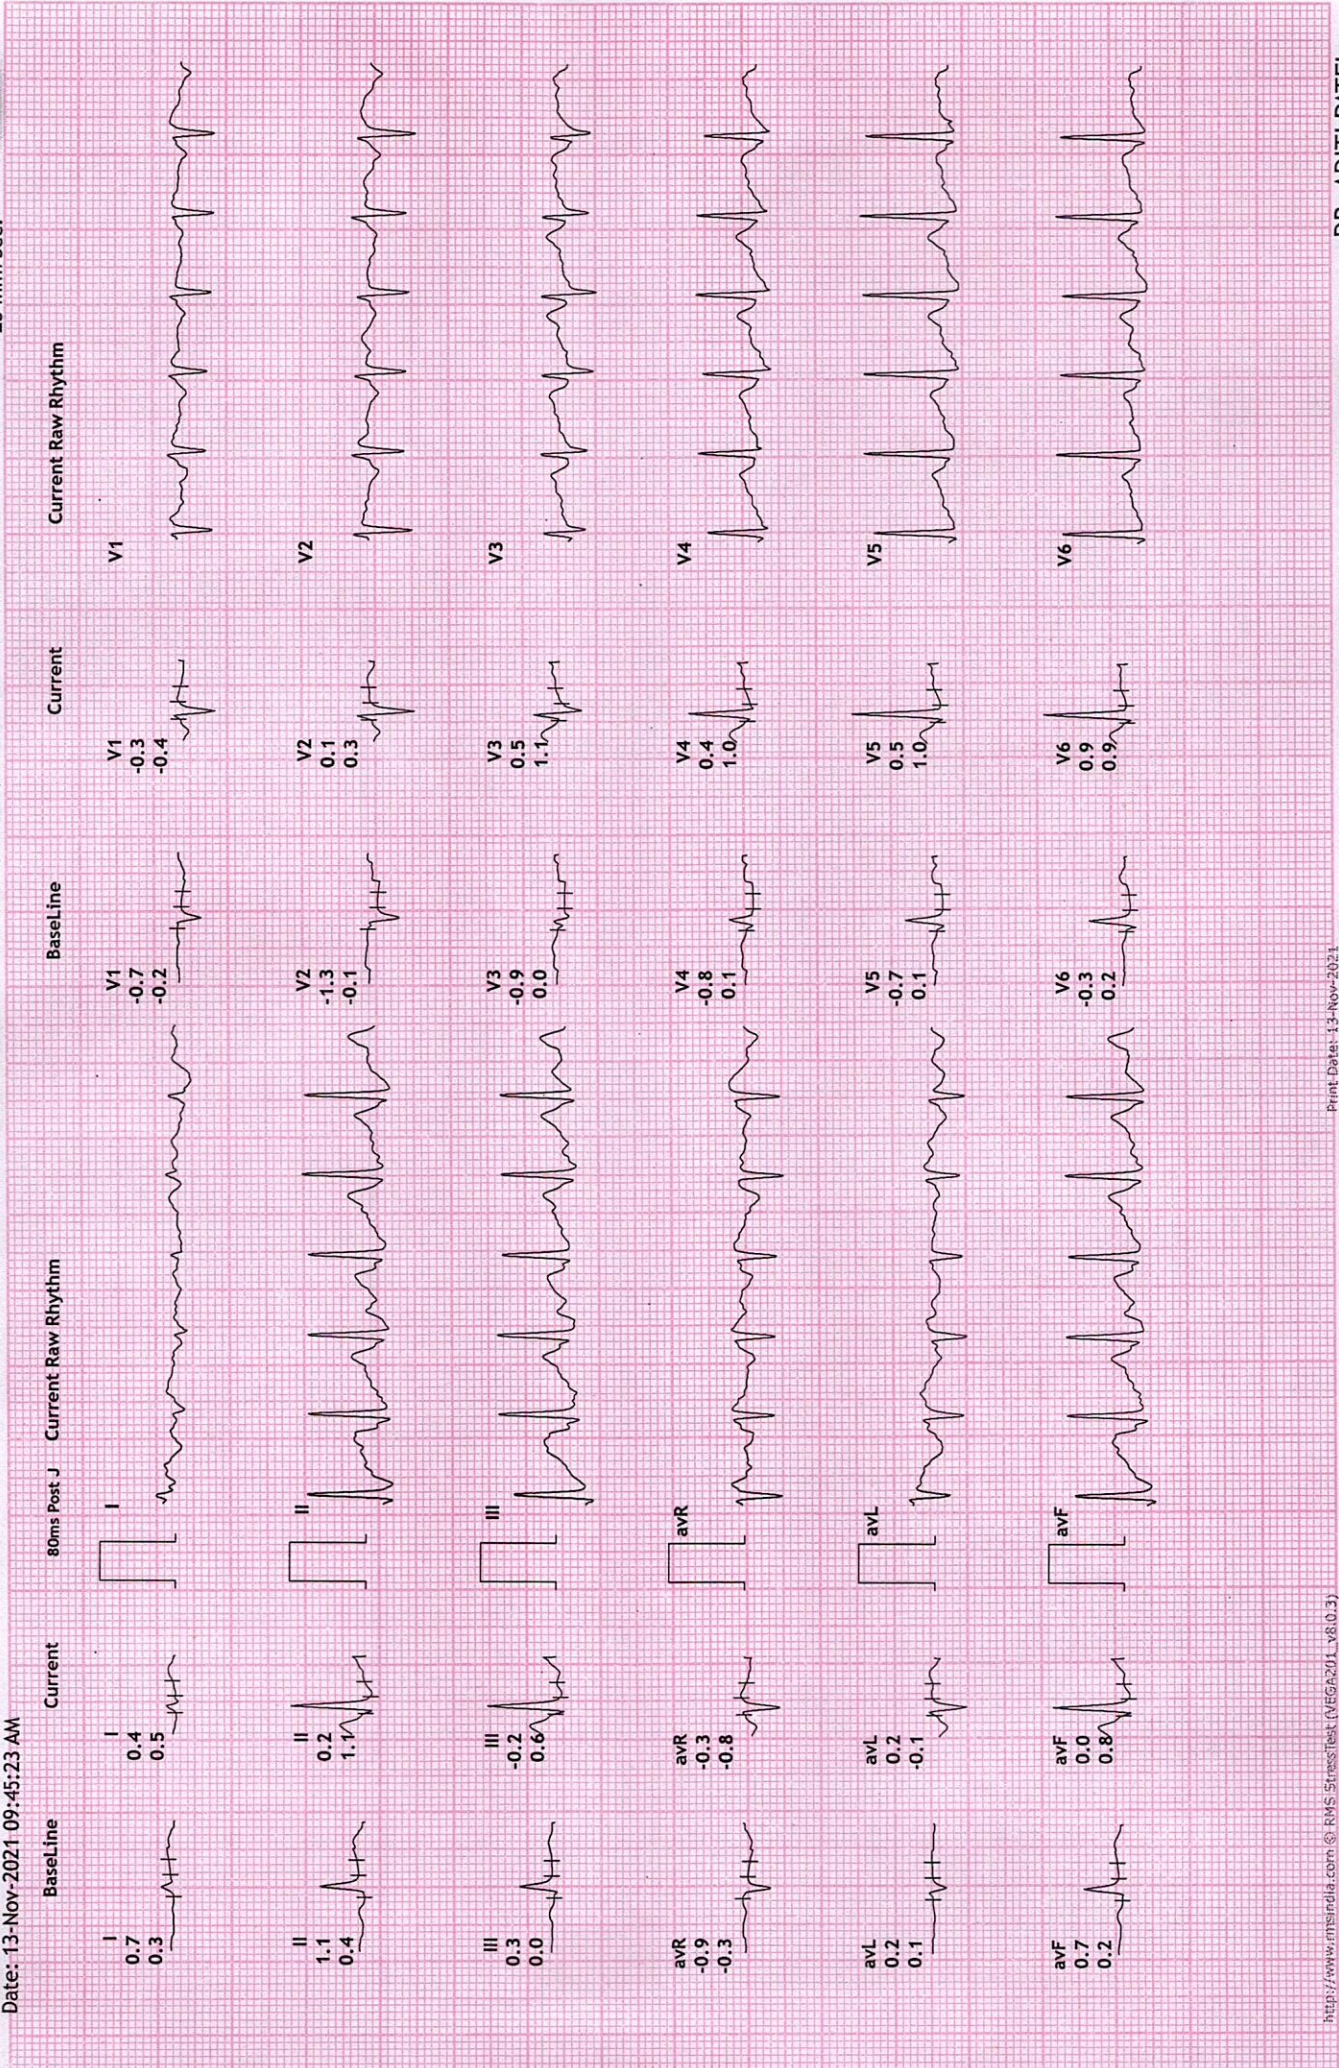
Date: 13-Nov-2021 09:45:23 AM

BaseLine

Current

80ms Post J

Current Raw Rhythm

BaseLine

Current

Current Raw Rhythm

I
0.7
0.3

I
0.4
0.5

I

V1
-0.7
-0.2

V1
-0.3
-0.4

V1

II
1.1
0.4

II
0.2
1.1

II

V2
-1.3
-0.1

V2
0.1
0.3

V2

III
0.3
0.0

III
-0.2
0.6

III

V3
-0.9
0.0

V3
0.5
1.1

V3

avR
-0.9
-0.3

avR
-0.3
-0.8

avR

V4
-0.8
0.1

V4
0.4
1.0

V4

avL
0.2
0.1

avL
0.2
-0.1

avL

V5
-0.7
0.1

V5
0.5
1.0

V5

avF
0.7
0.2

avF
0.0
0.8

avF

V6
-0.3
0.2

V6
0.9
0.9

V6

http://www.rmsindia.com © RMS StressTest (VEGA201_v8.0.3)

Print Date: 13-Nov-2021

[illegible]

DR. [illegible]